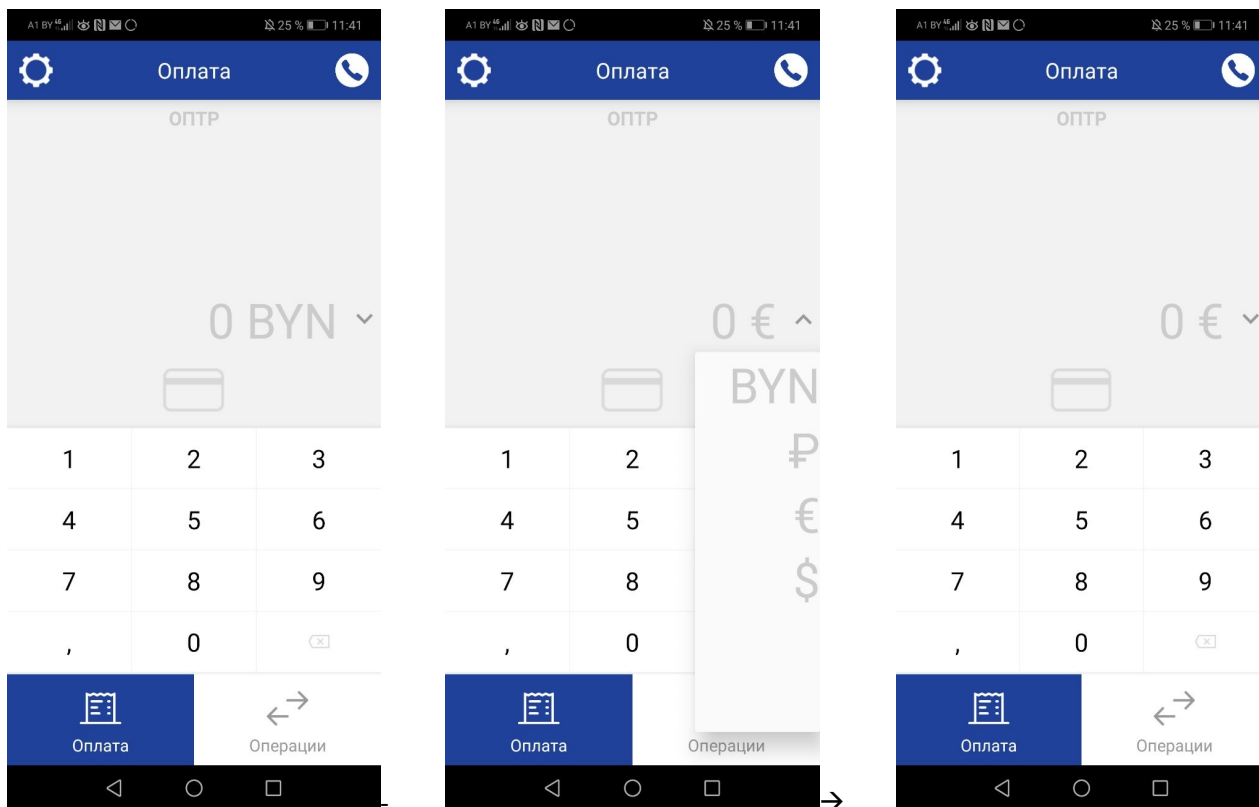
A1 BY 4G 25 % 11:41

Оплата

ОПТР

0 BYN

| 1 | 2 | 3 |
|---|---|---|
| 4 | 5 | 6 |
| 7 | 8 | 9 |
| , | 0 | |

Оплата

Операции

A1 BY 4G 25 % 11:41

Оплата

ОПТР

0 €

BYN
₽
€
$

| 1 | 2 |
|---|---|
| 4 | 5 |
| 7 | 8 |
| , | 0 |

Оплата

Операции

→

A1 BY 4G 25 % 11:41

Оплата

ОПТР

0 €

| 1 | 2 | 3 |
|---|---|---|
| 4 | 5 | 6 |
| 7 | 8 | 9 |
| , | 0 | |

Оплата

Операции